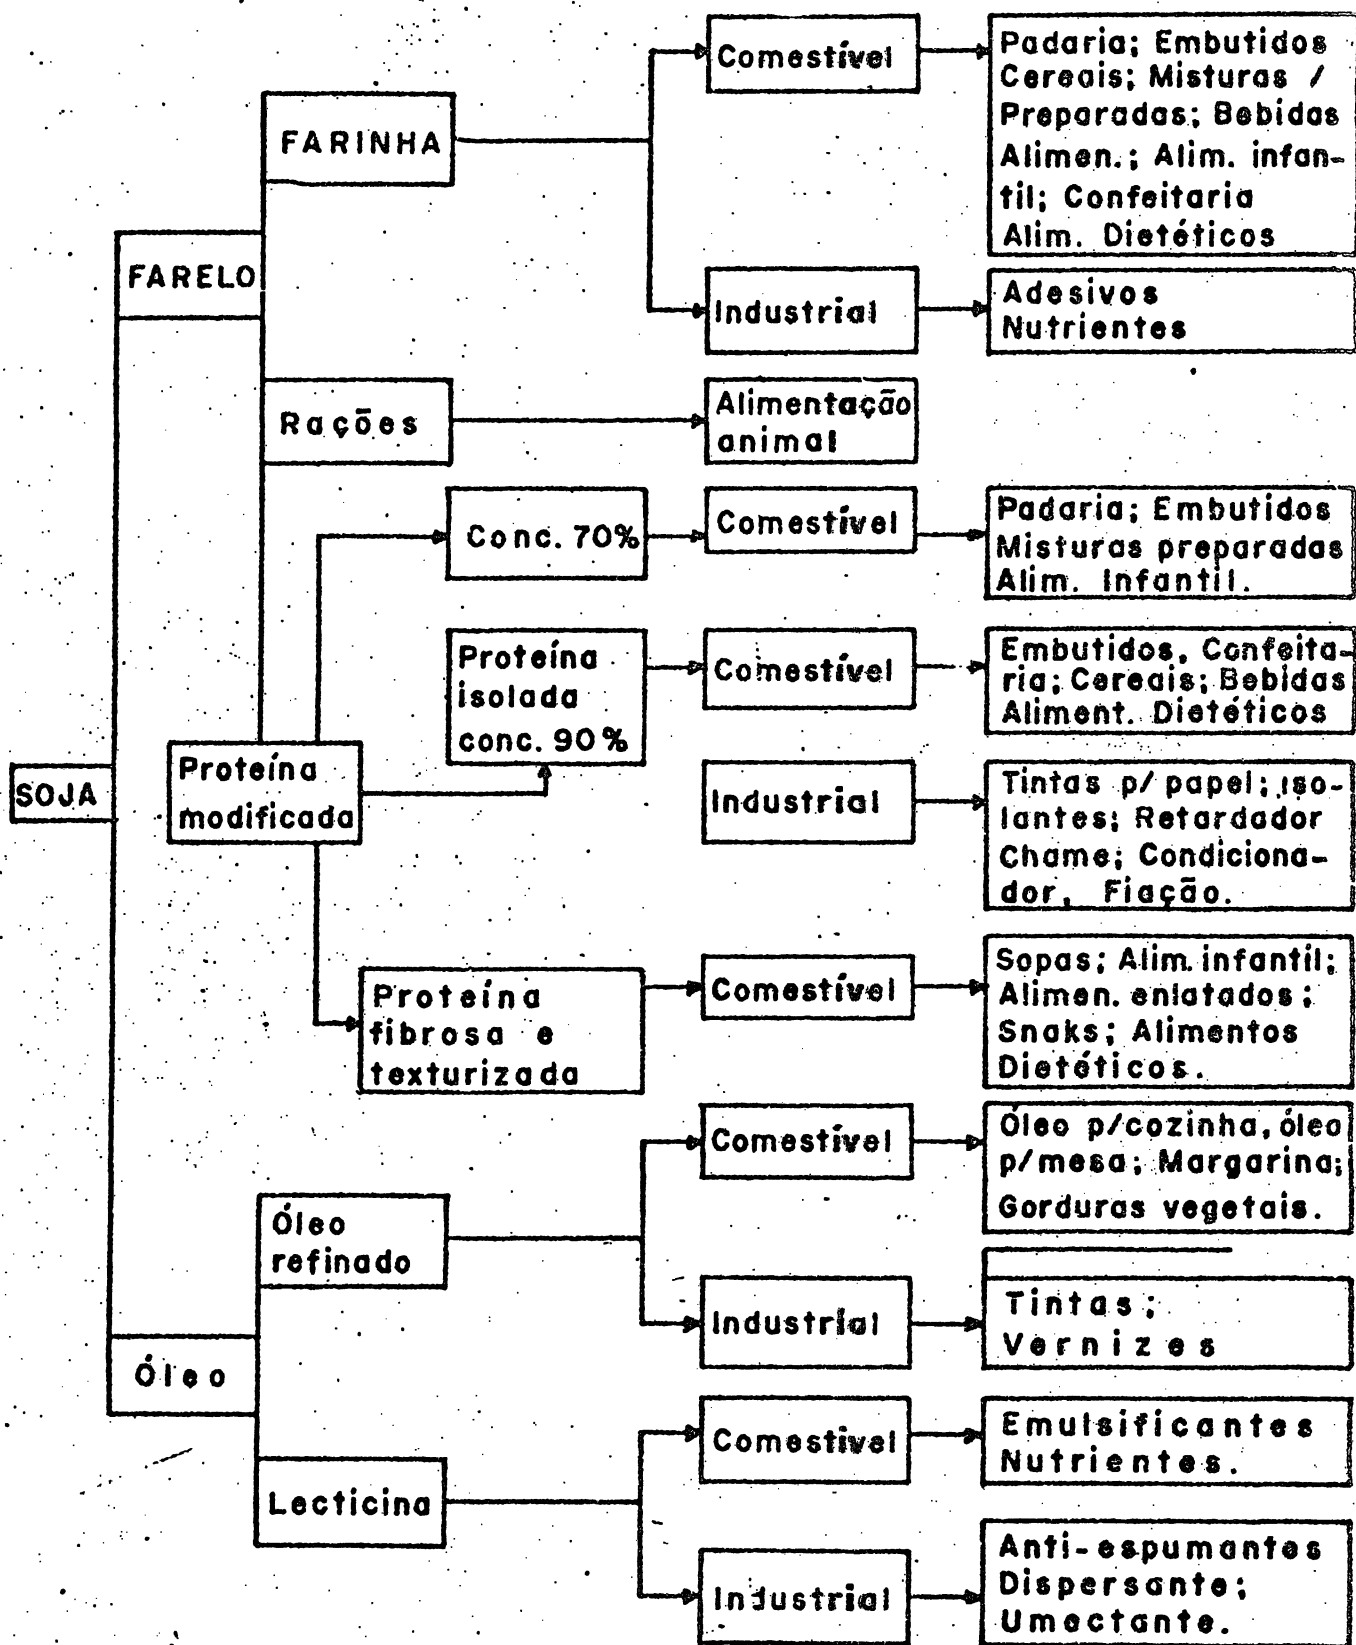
SOJA

FARELO

FARINHA

Comestível

Padaria; Embutidos Cereais; Misturas / Preparadas; Bebidas Alimen.; Alim. infantil; Confeitaria Alim. Dietéticos

Industrial

Adesivos Nutrientes

Rações

Alimentação animal

Proteína modificada

Conc. 70%

Comestível

Padaria; Embutidos Misturas preparadas Alim. Infantil.

Proteína isolada conc. 90%

Comestível

Embutidos, Confeitaria; Cereais; Bebidas Aliment. Dietéticos

Industrial

Tintas p/ papel; isolantes; Retardador Chama; Condicionador, Fiação.

Proteína fibrosa e texturizada

Comestível

Sopas; Alim. infantil; Alimen. enlatados; Snaks; Alimentos Dietéticos.

Óleo

Óleo refinado

Comestível

Óleo p/cozinha, óleo p/mesa; Margarina; Gorduras vegetais.

Industrial

Tintas; Vernizes

Lecticina

Comestível

Emulsificantes Nutrientes.

Industrial

Anti-espumantes Dispersante; Umectante.